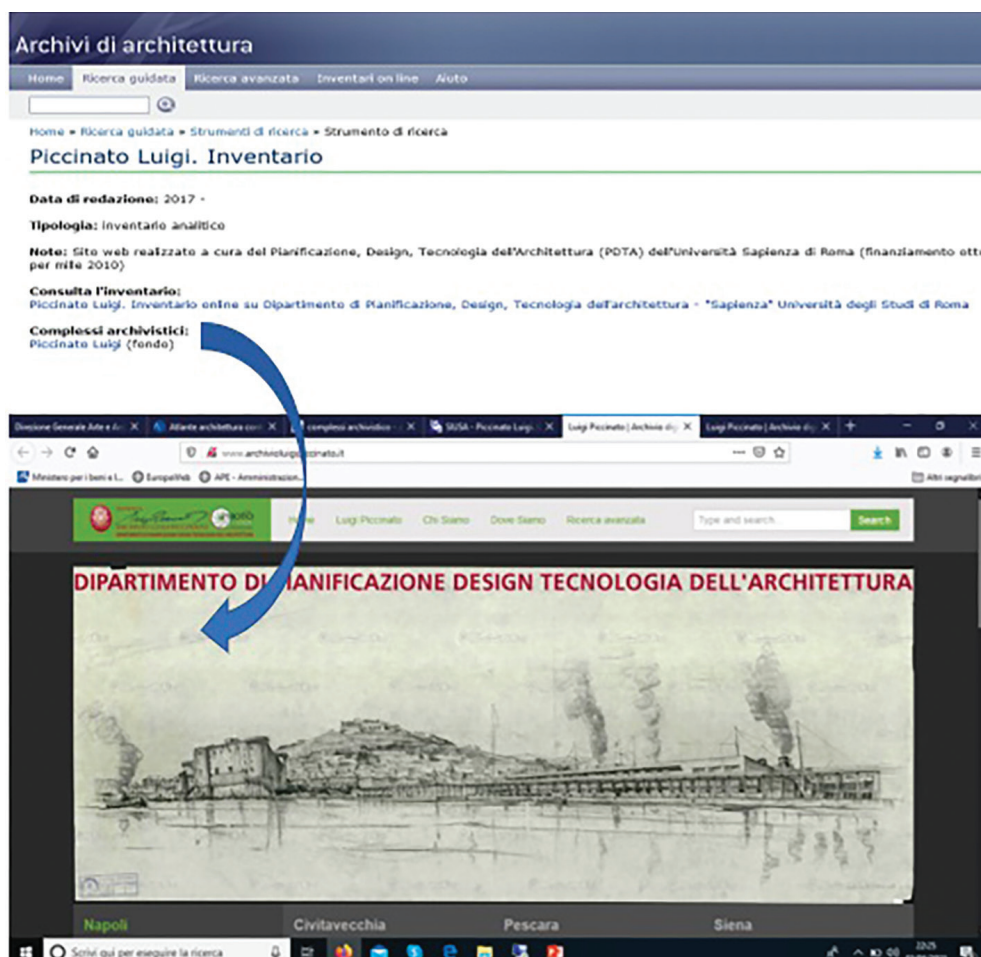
Archivi di architettura

Home Ricerca guidata Ricerca avanzata Inventari on line Aiuto

Home » Ricerca guidata » Strumenti di ricerca » Strumento di ricerca

Piccinato Luigi. Inventario

Data di redazione: 2017 -

Tipologia: inventario analitico

Note: Sito web realizzato a cura del Pianificazione, Design, Tecnologia dell'Architettura (PDTA) dell'Università Sapienza di Roma (finanziamento ott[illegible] per mille 2010)

Consulta l'inventario:
Piccinato Luigi. Inventario online su Dipartimento di Pianificazione, Design, Tecnologia dell'architettura - "Sapienza" Università degli Studi di Roma

Complessi archivistici:
Piccinato Luigi (fondo)

Direzione Generale Arte e Ar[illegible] | Atlante architettura cont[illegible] | complessi archivistici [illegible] | SIUSA - Piccinato Luigi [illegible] | Luigi Piccinato | Archivio d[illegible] | Luigi Piccinato | Archivio d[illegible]

www.archivioluigipiccinato.it

Ministero per i beni e l... EuropaWeb APE - Amministrazion... Altri segnalibri

Home Luigi Piccinato Chi Siamo Dove Siamo Ricerca avanzata Type and search... Search

DIPARTIMENTO DI PIANIFICAZIONE DESIGN TECNOLOGIA DELL'ARCHITETTURA

Napoli Civitavecchia Pescara Siena

Scrivi qui per eseguire la ricerca

22:25